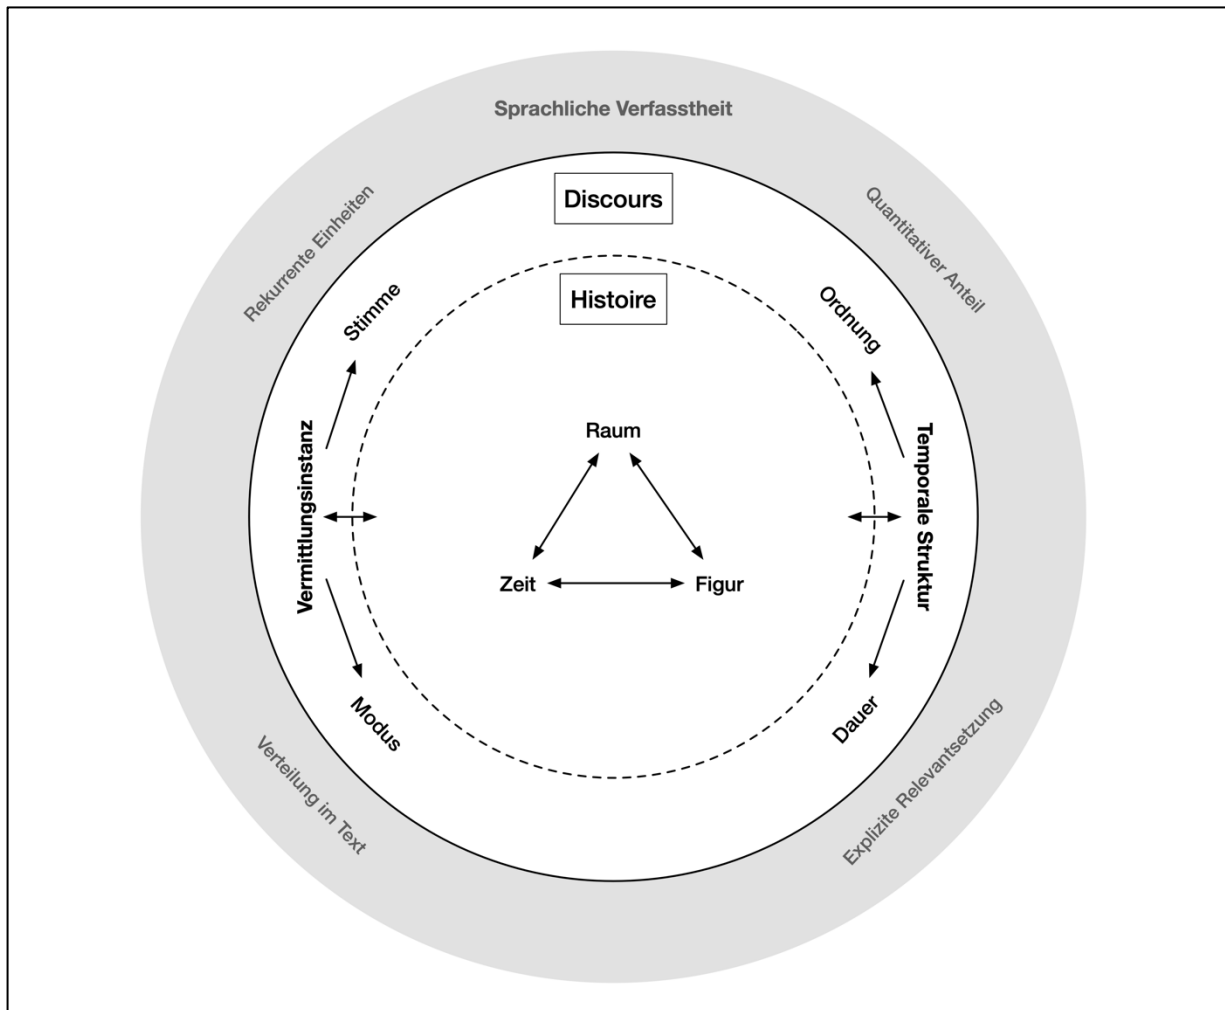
Sprachliche Verfasstheit

Rekurrente Einheiten

Quantitativer Anteil

Discours

Histoire

Stimme

Ordnung

Vermittlungsinstanz

Temporale Struktur

Raum

Zeit

Figur

Modus

Dauer

Verteilung im Text

Explizite Relevantsetzung